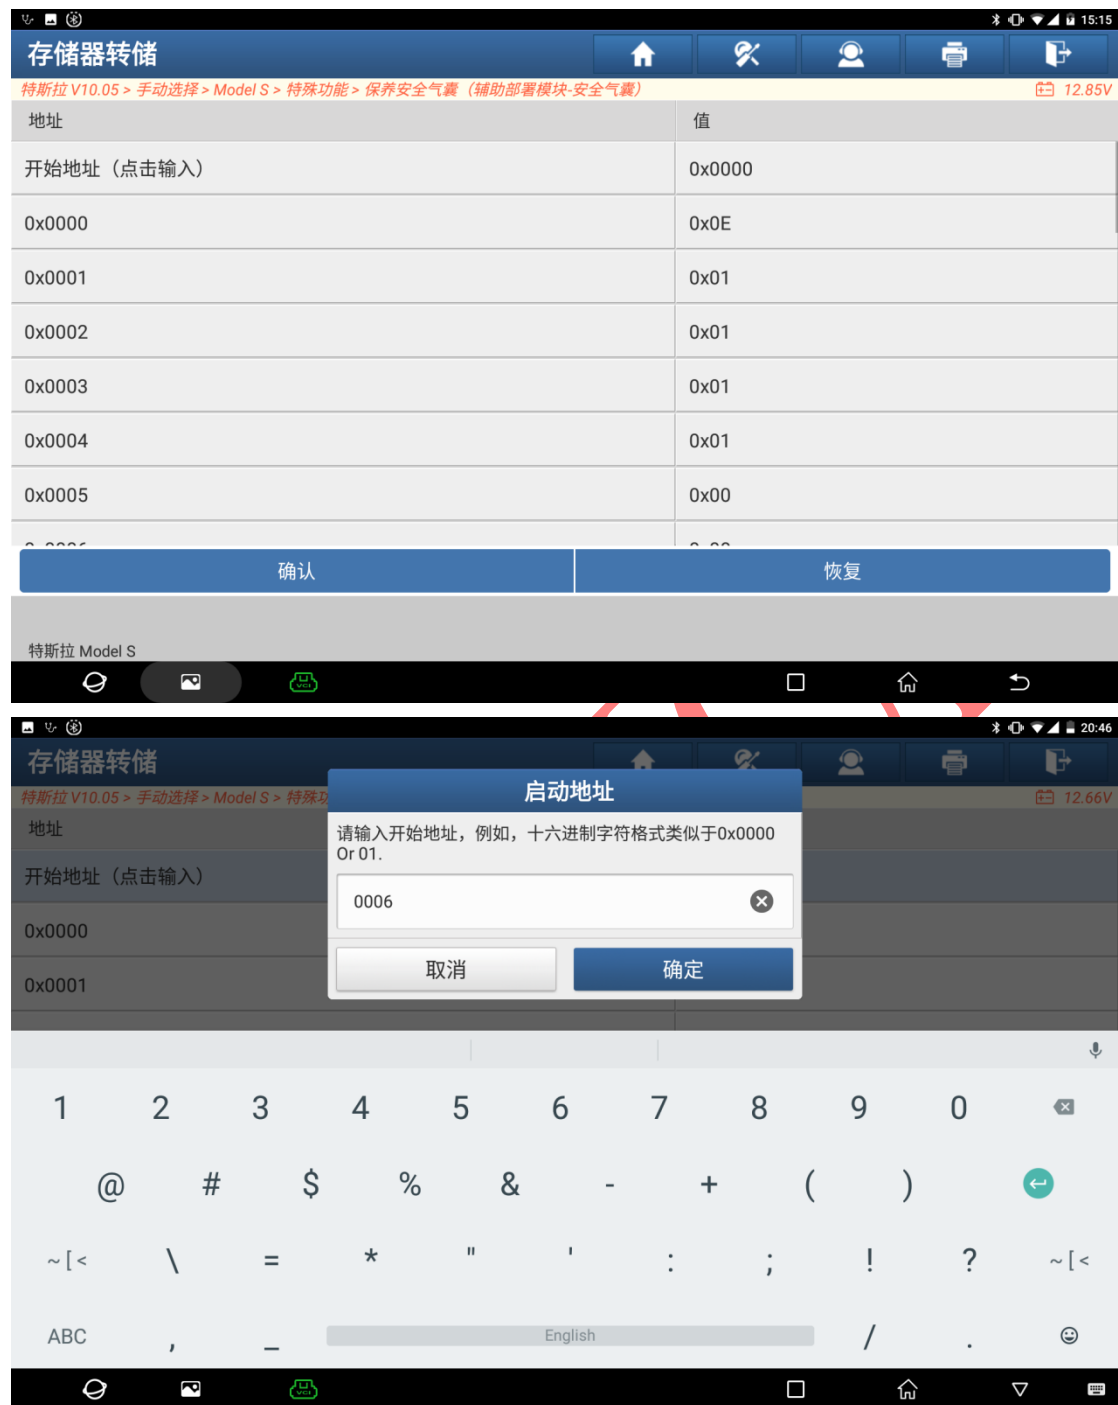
15:15

存储器转储

特斯拉 V10.05 > 手动选择 > Model S > 特殊功能 > 保养安全气囊（辅助部署模块-安全气囊）

12.85V

| 地址 | 值 |
|---|---|
| 开始地址（点击输入） | 0x0000 |
| 0x0000 | 0x0E |
| 0x0001 | 0x01 |
| 0x0002 | 0x01 |
| 0x0003 | 0x01 |
| 0x0004 | 0x01 |
| 0x0005 | 0x00 |

确认

恢复

特斯拉 Model S

20:46

存储器转储

特斯拉 V10.05 > 手动选择 > Model S > 特殊功

12.66V

地址

开始地址（点击输入）

0x0000

0x0001

启动地址

请输入开始地址，例如，十六进制字符格式类似于0x0000 Or 01.

0006

取消

确定

1 2 3 4 5 6 7 8 9 0

@ # $ % & - + ( )

~ [ < \ = * " ' : ; ! ? ~ [ <

ABC , _ English / .